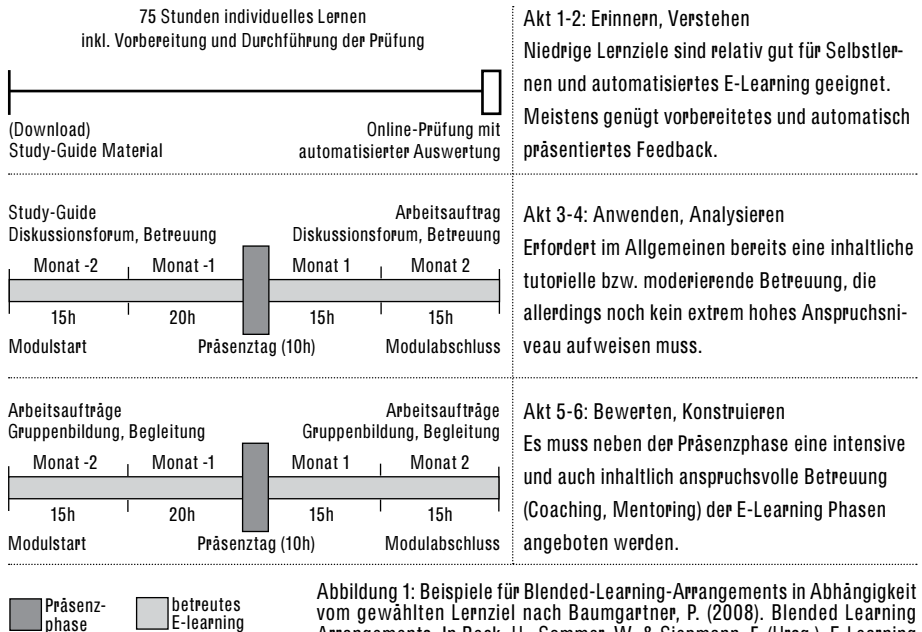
75 Stunden individuelles Lernen
inkl. Vorbereitung und Durchführung der Prüfung

(Download)
Study-Guide Material

Online-Prüfung mit
automatisierter Auswertung

Akt 1-2: Erinnern, Verstehen
Niedrige Lernziele sind relativ gut für Selbstlernen und automatisiertes E-Learning geeignet. Meistens genügt vorbereitetes und automatisch präsentiertes Feedback.

Study-Guide
Diskussionsforum, Betreuung

Arbeitsauftrag
Diskussionsforum, Betreuung

| Monat -2 | Monat -1 | Monat 1 | Monat 2 |
|---|---|---|---|
| 15h | 20h | 15h | 15h |

Modulstart

Präsenztag (10h)

Modulabschluss

Akt 3-4: Anwenden, Analysieren
Erfordert im Allgemeinen bereits eine inhaltliche tutorielle bzw. moderierende Betreuung, die allerdings noch kein extrem hohes Anspruchsniveau aufweisen muss.

Arbeitsaufträge
Gruppenbildung, Begleitung

Arbeitsaufträge
Gruppenbildung, Begleitung

| Monat -2 | Monat -1 | Monat 1 | Monat 2 |
|---|---|---|---|
| 15h | 20h | 15h | 15h |

Modulstart

Präsenztag (10h)

Modulabschluss

Akt 5-6: Bewerten, Konstruieren
Es muss neben der Präsenzphase eine intensive und auch inhaltlich anspruchsvolle Betreuung (Coaching, Mentoring) der E-Learning Phasen angeboten werden.

Präsenzphase

betreutes E-learning

Abbildung 1: Beispiele für Blended-Learning-Arrangements in Abhängigkeit vom gewählten Lernziel nach Baumgartner, P. (2008). Blended Learning Arrangements. In Bock, U., Sommer, W. & Sigmann, F. (Hrsg.), E-Learning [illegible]